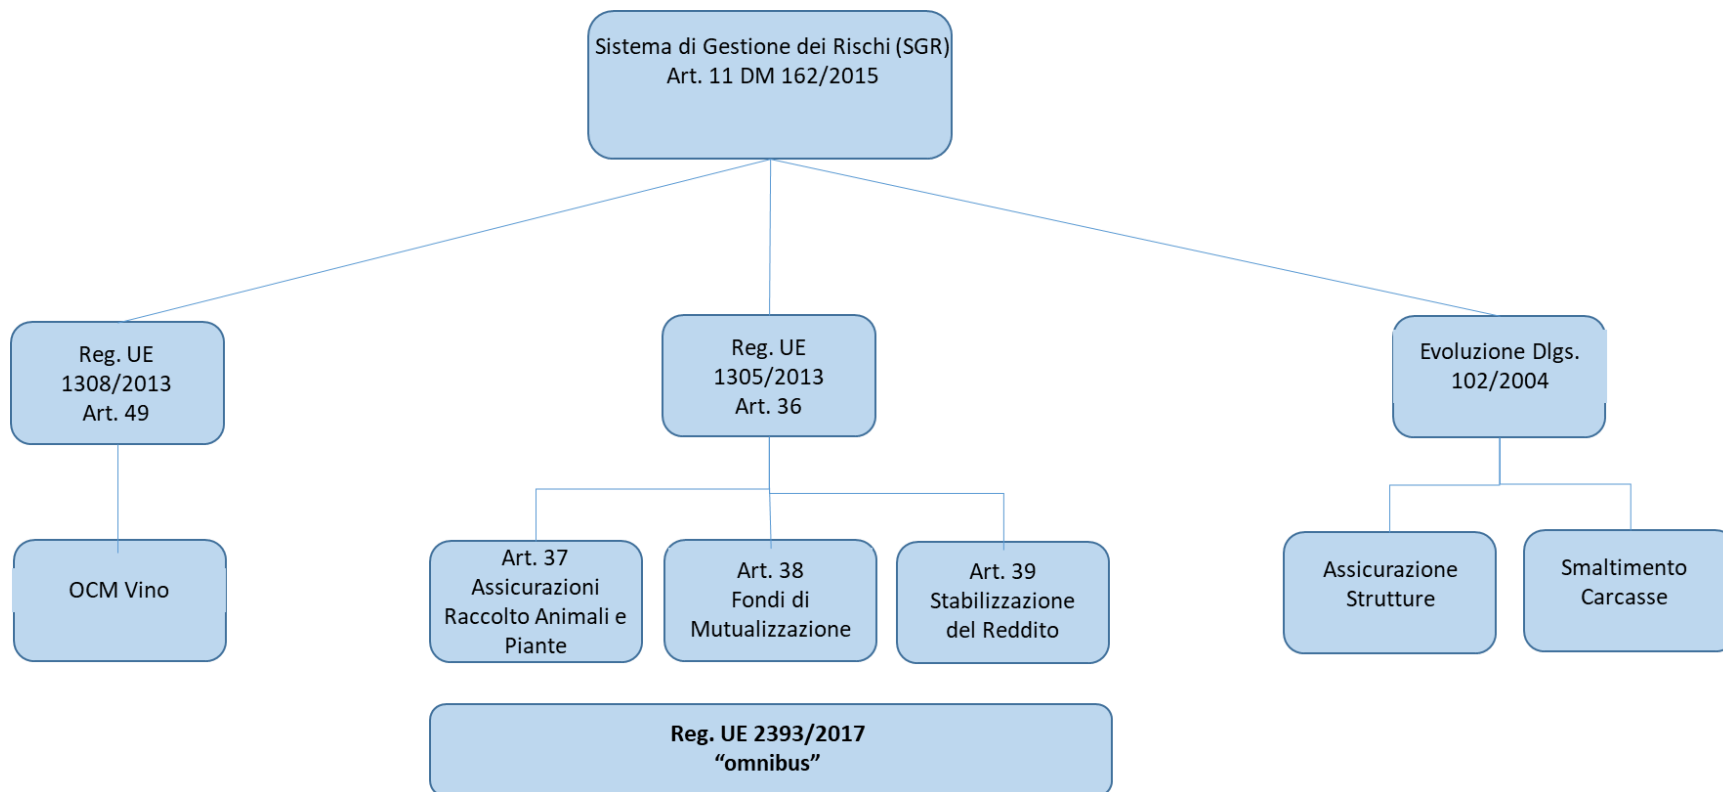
Sistema di Gestione dei Rischi (SGR)
Art. 11 DM 162/2015

Reg. UE
1308/2013
Art. 49

Reg. UE
1305/2013
Art. 36

Evoluzione Dlgs.
102/2004

OCM Vino

Art. 37
Assicurazioni
Raccolto Animali e
Piante

Art. 38
Fondi di
Mutualizzazione

Art. 39
Stabilizzazione
del Reddito

Assicurazione
Strutture

Smaltimento
Carcasse

**Reg. UE 2393/2017**
**“omnibus”**